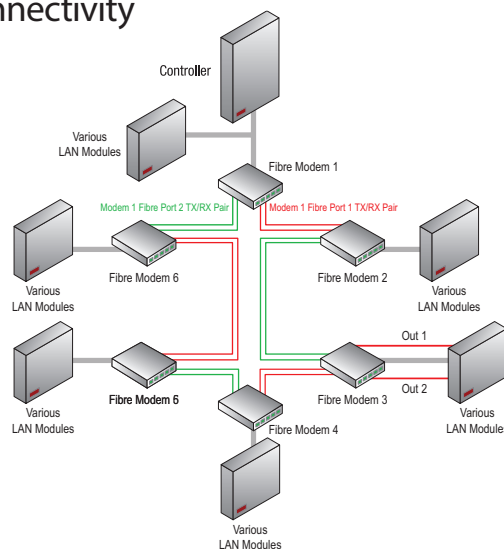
nnectivity

Controller

Various LAN Modules

Fibre Modem 1

Modem 1 Fibre Port 2 TX/RX Pair

Modem 1 Fibre Port 1 TX/RX Pair

Various LAN Modules

Fibre Modem 6

Fibre Modem 2

Various LAN Modules

Out 1

Various LAN Modules

Fibre Modem 6

Fibre Modem 3

Out 2

Various LAN Modules

Various LAN Module

Fibre Modem 4

Various LAN Modules